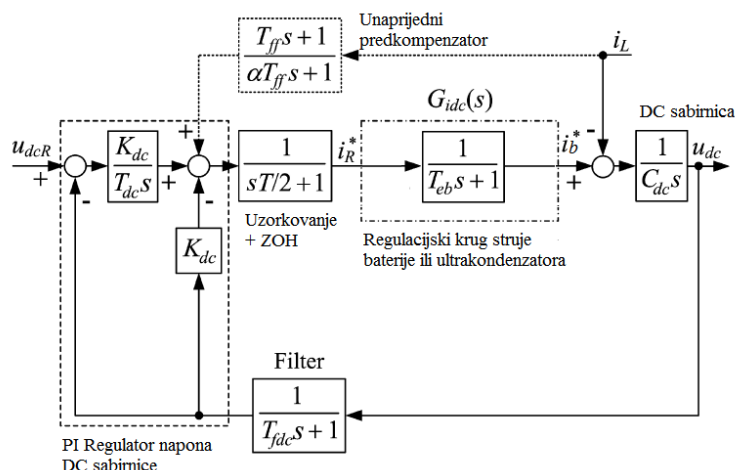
$\frac{T_{ff}s+1}{\alpha T_{ff}s+1}$

Unaprijedni predkompenzator

$i_L$

$G_{idc}(s)$

DC sabirnica

$u_{dcR}$

+

-

$\frac{K_{dc}}{T_{dc}s}$

+

+

-

$\frac{1}{sT/2+1}$

$i_R^*$

$\frac{1}{T_{eb}s+1}$

$i_b^*$

-

+

$\frac{1}{C_{dc}s}$

$u_{dc}$

$K_{dc}$

Uzorkovanje + ZOH

Regulacijski krug struje baterije ili ultrakondenzatora

Filter

$\frac{1}{T_{fdc}s+1}$

PI Regulator napona DC sabirnice